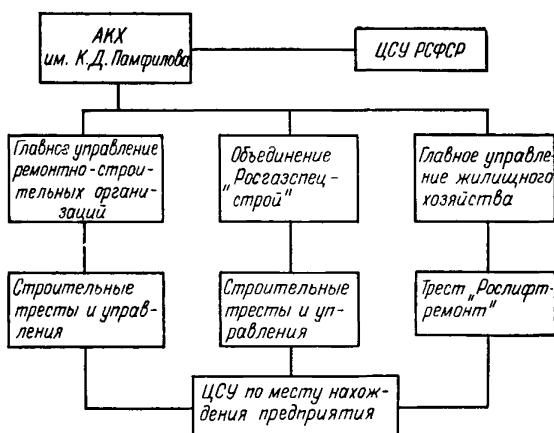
АКХ им. К.Д. Памфилова

ЦСУ РСФСР

Главнсг управление ремонтно-строительных организаций

Объединение „Росгазспецстрой"

Главное управление жилищного хозяйства

Строительные тресты и управления

Строительные тресты и управления

Трест „Рослифтремонт"

ЦСУ по месту нахождения предприятия